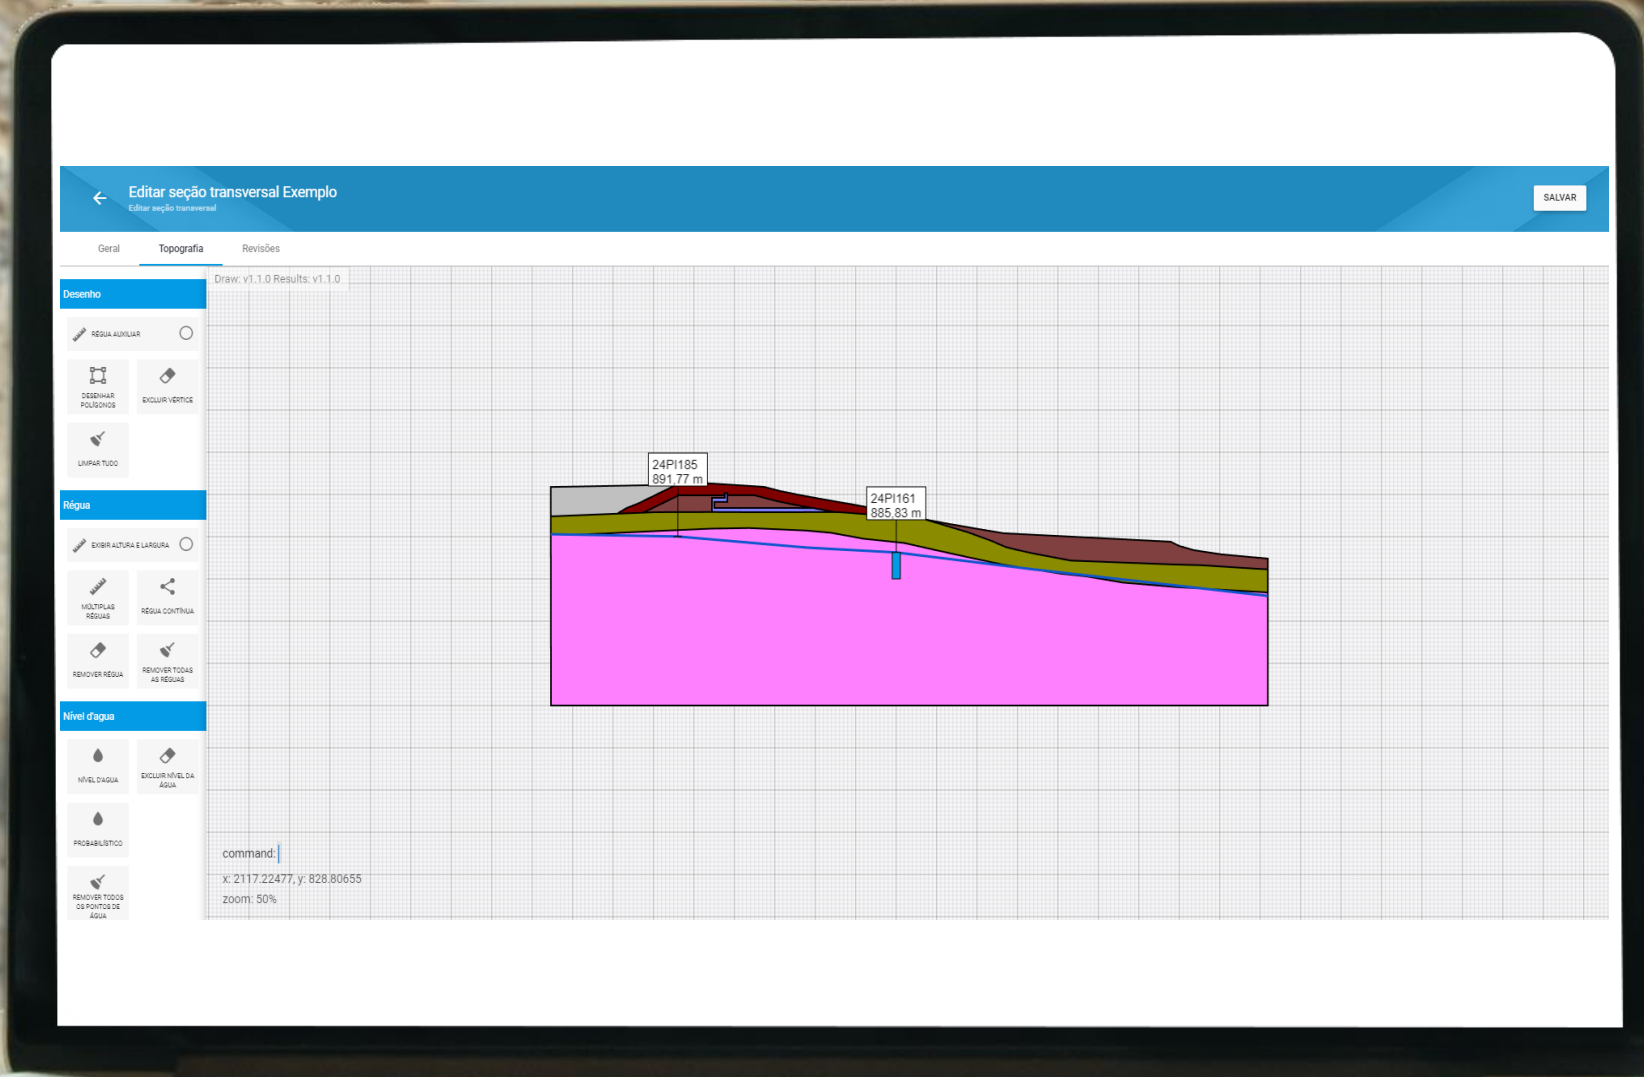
Editar seção transversal Exemplo
Editar seção transversal

SALVAR

Geral
Topografia
Revisões

Draw: v1.1.0 Results: v1.1.0

Desenho

RÉGUA AUXILIAR

DESENHAR POLÍGONOS

EXCLUIR VÉRTICE

LIMPAR TUDO

Régua

EXIBIR ALTURA E LARGURA

MÚLTIPLAS RÉGUAS

RÉGUA CONTÍNUA

REMOVER RÉGUA

REMOVER TODAS AS RÉGUAS

Nível d'agua

NÍVEL D'AGUA

EXCLUIR NÍVEL DA ÁGUA

PROBABILÍSTICO

REMOVER TODOS OS PONTOS DE ÁGUA

24PI185
891,77 m

24PI161
885,83 m

command:
x: 2117.22477, y: 828.80655
zoom: 50%